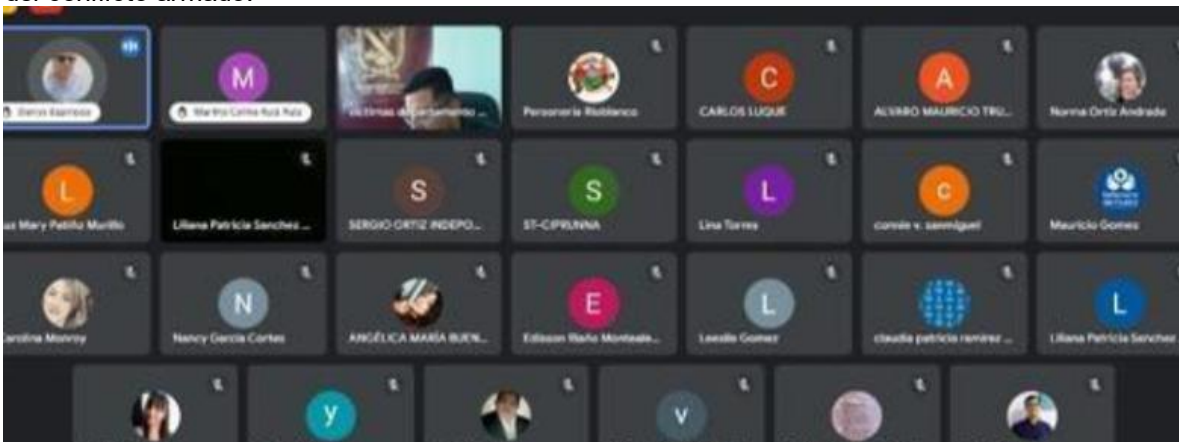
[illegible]

Darcio Espinosa

M
Martha Celina Ruiz Ruiz

Victimas departamento ...

Personeria Rioblanco

C
CARLOS LUQUE

A
ALVARO MAURICIO TRU...

Norma Ortiz Andrade

L
uz Mary Patiño Murillo

Liliana Patricia Sanchez ...

S
SERGIO ORTIZ INDEPO...

S
ST-CIPRUNNA

L
Lina Torres

c
connie v. sanmiguel

Mauricio Gomez

Carolina Monroy

N
Nancy Garcia Cortes

ANGÉLICA MARÍA BUEN...

E
Edisson Riaño Monteale...

L
Leeslie Gomez

claudia patricia ramirez ...

L
Liliana Patricia Sanchez

y

v